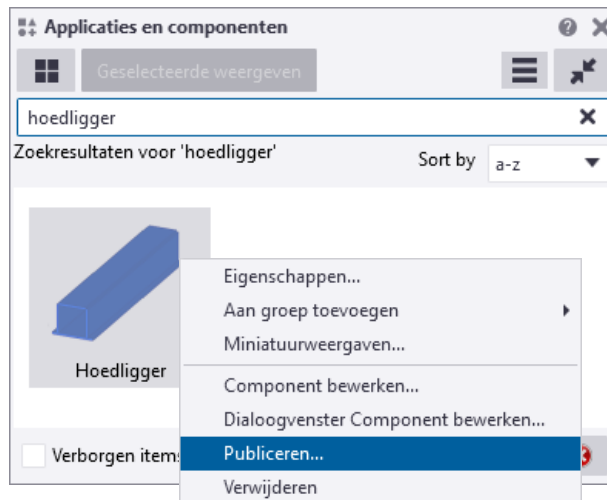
Applicaties en componenten

Geselecteerde weergeven

hoedligger

Zoekresultaten voor 'hoedligger'

Sort by a-z

Hoedligger

Eigenschappen...
Aan groep toevoegen
Miniatuurweergaven...
Component bewerken...
Dialoogvenster Component bewerken...
Publiceren...
Verwijderen

Verborgen items